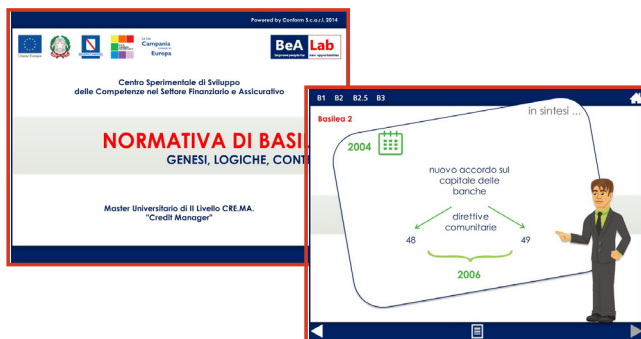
Powered by Conform S.c.a.r.l. 2014

Unione Europea

La tua Campania cresce in Europa

BeA Lab

Impresa progetto non opportunità

Centro Sperimentale di Sviluppo delle Competenze nel Settore Finanziario e Assicurativo

NORMATIVA DI BASI

GENESI, LOGICHE, CONT

Master Universitario di II Livello CRE.MA. "Credit Manager"

B1 B2 B2.5 B3

Basilea 2

in sintesi ...

2004

nuovo accordo sul capitale delle banche

direttive comunitarie

48

49

2006